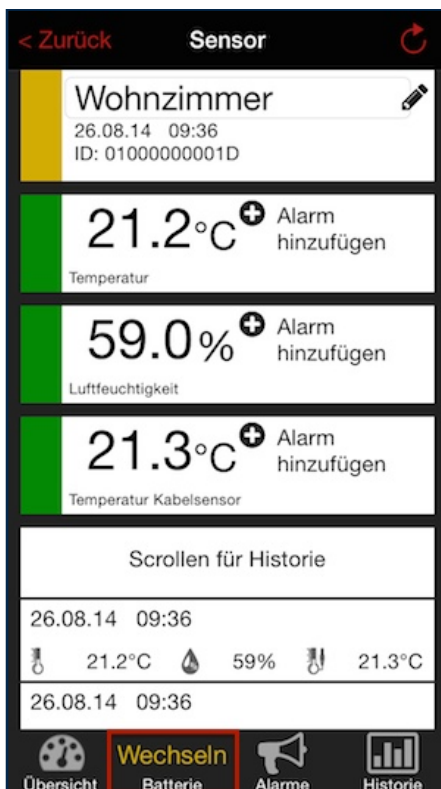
< Zurück
Sensor

Wohnzimmer
26.08.14 09:36
ID: 01000000001D

21.2°C
Alarm hinzufügen
Temperatur

59.0%
Alarm hinzufügen
Luftfeuchtigkeit

21.3°C
Alarm hinzufügen
Temperatur Kabelsensor

Scrollen für Historie

26.08.14 09:36
21.2°C 59% 21.3°C

26.08.14 09:36

Übersicht
Wechseln
Batterie
Alarme
Historie